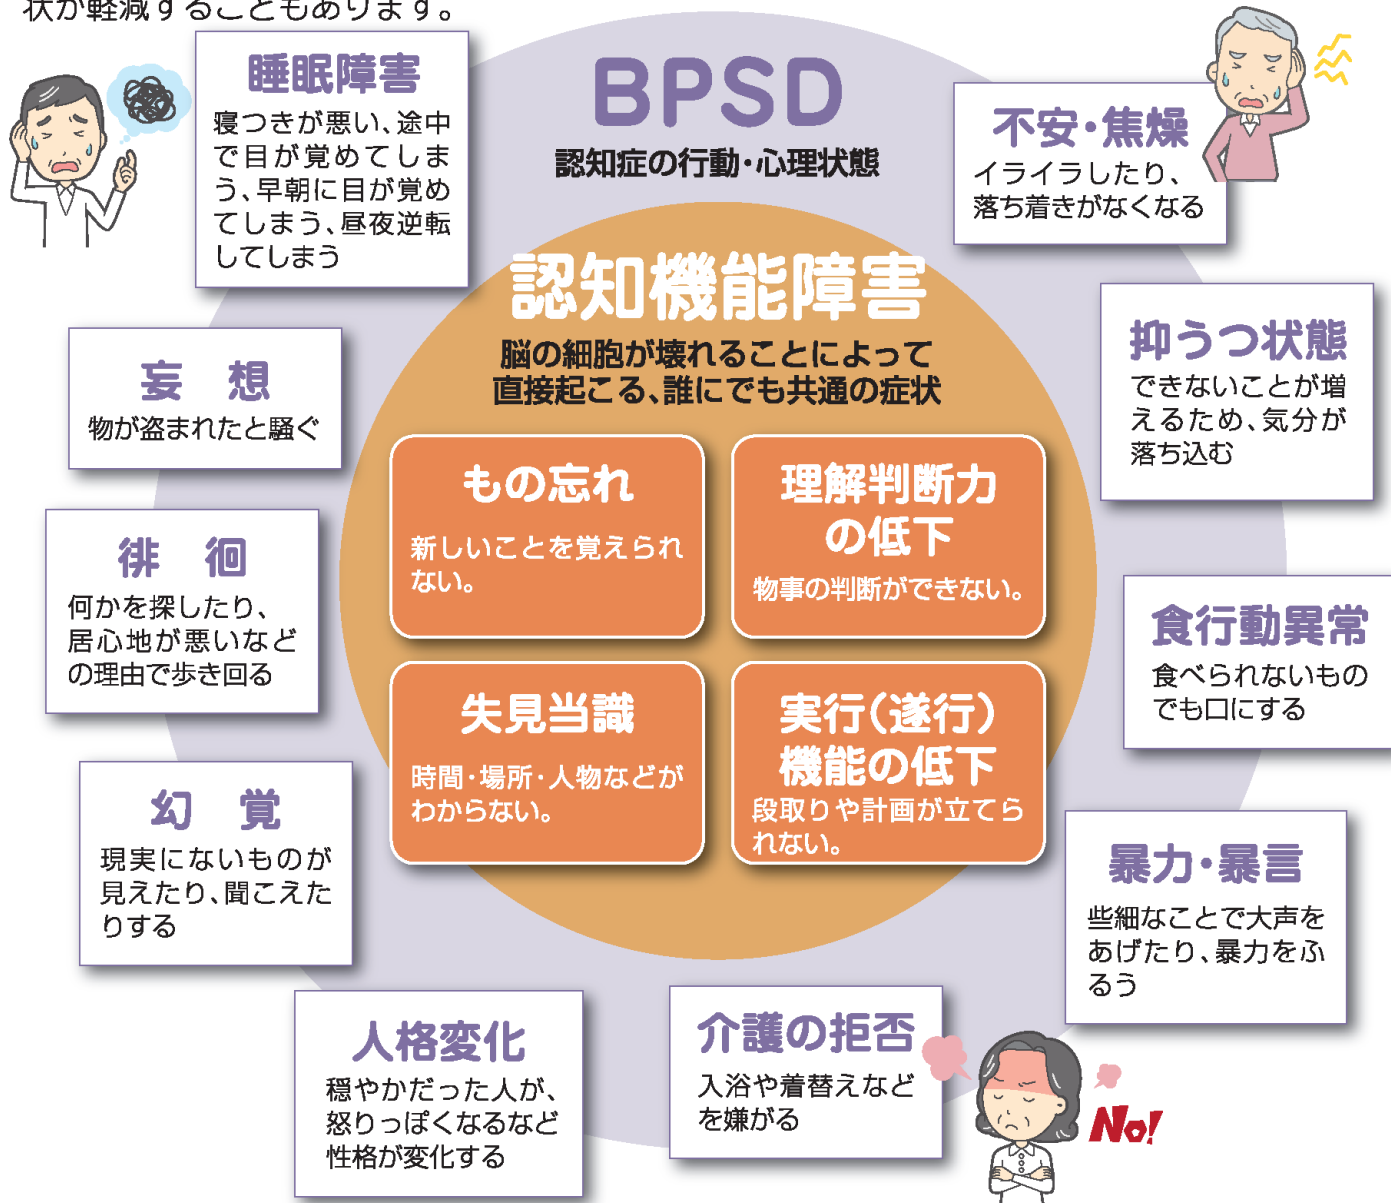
状が軽減することもあります。

睡眠障害
寝つきが悪い、途中で目が覚めてしまう、早朝に目が覚めてしまう、昼夜逆転してしまう

BPSD
認知症の行動・心理状態

不安・焦燥
イライラしたり、落ち着きがなくなる

認知機能障害
脳の細胞が壊れることによって直接起こる、誰にでも共通の症状

妄　想
物が盗まれたと騒ぐ

抑うつ状態
できないことが増えるため、気分が落ち込む

もの忘れ
新しいことを覚えられない。

理解判断力の低下
物事の判断ができない。

徘　徊
何かを探したり、居心地が悪いなどの理由で歩き回る

食行動異常
食べられないものでも口にする

失見当識
時間・場所・人物などがわからない。

実行（遂行）機能の低下
段取りや計画が立てられない。

幻　覚
現実にないものが見えたり、聞こえたりする

暴力・暴言
些細なことで大声をあげたり、暴力をふるう

人格変化
穏やかだった人が、怒りっぽくなるなど性格が変化する

介護の拒否
入浴や着替えなどを嫌がる

No!